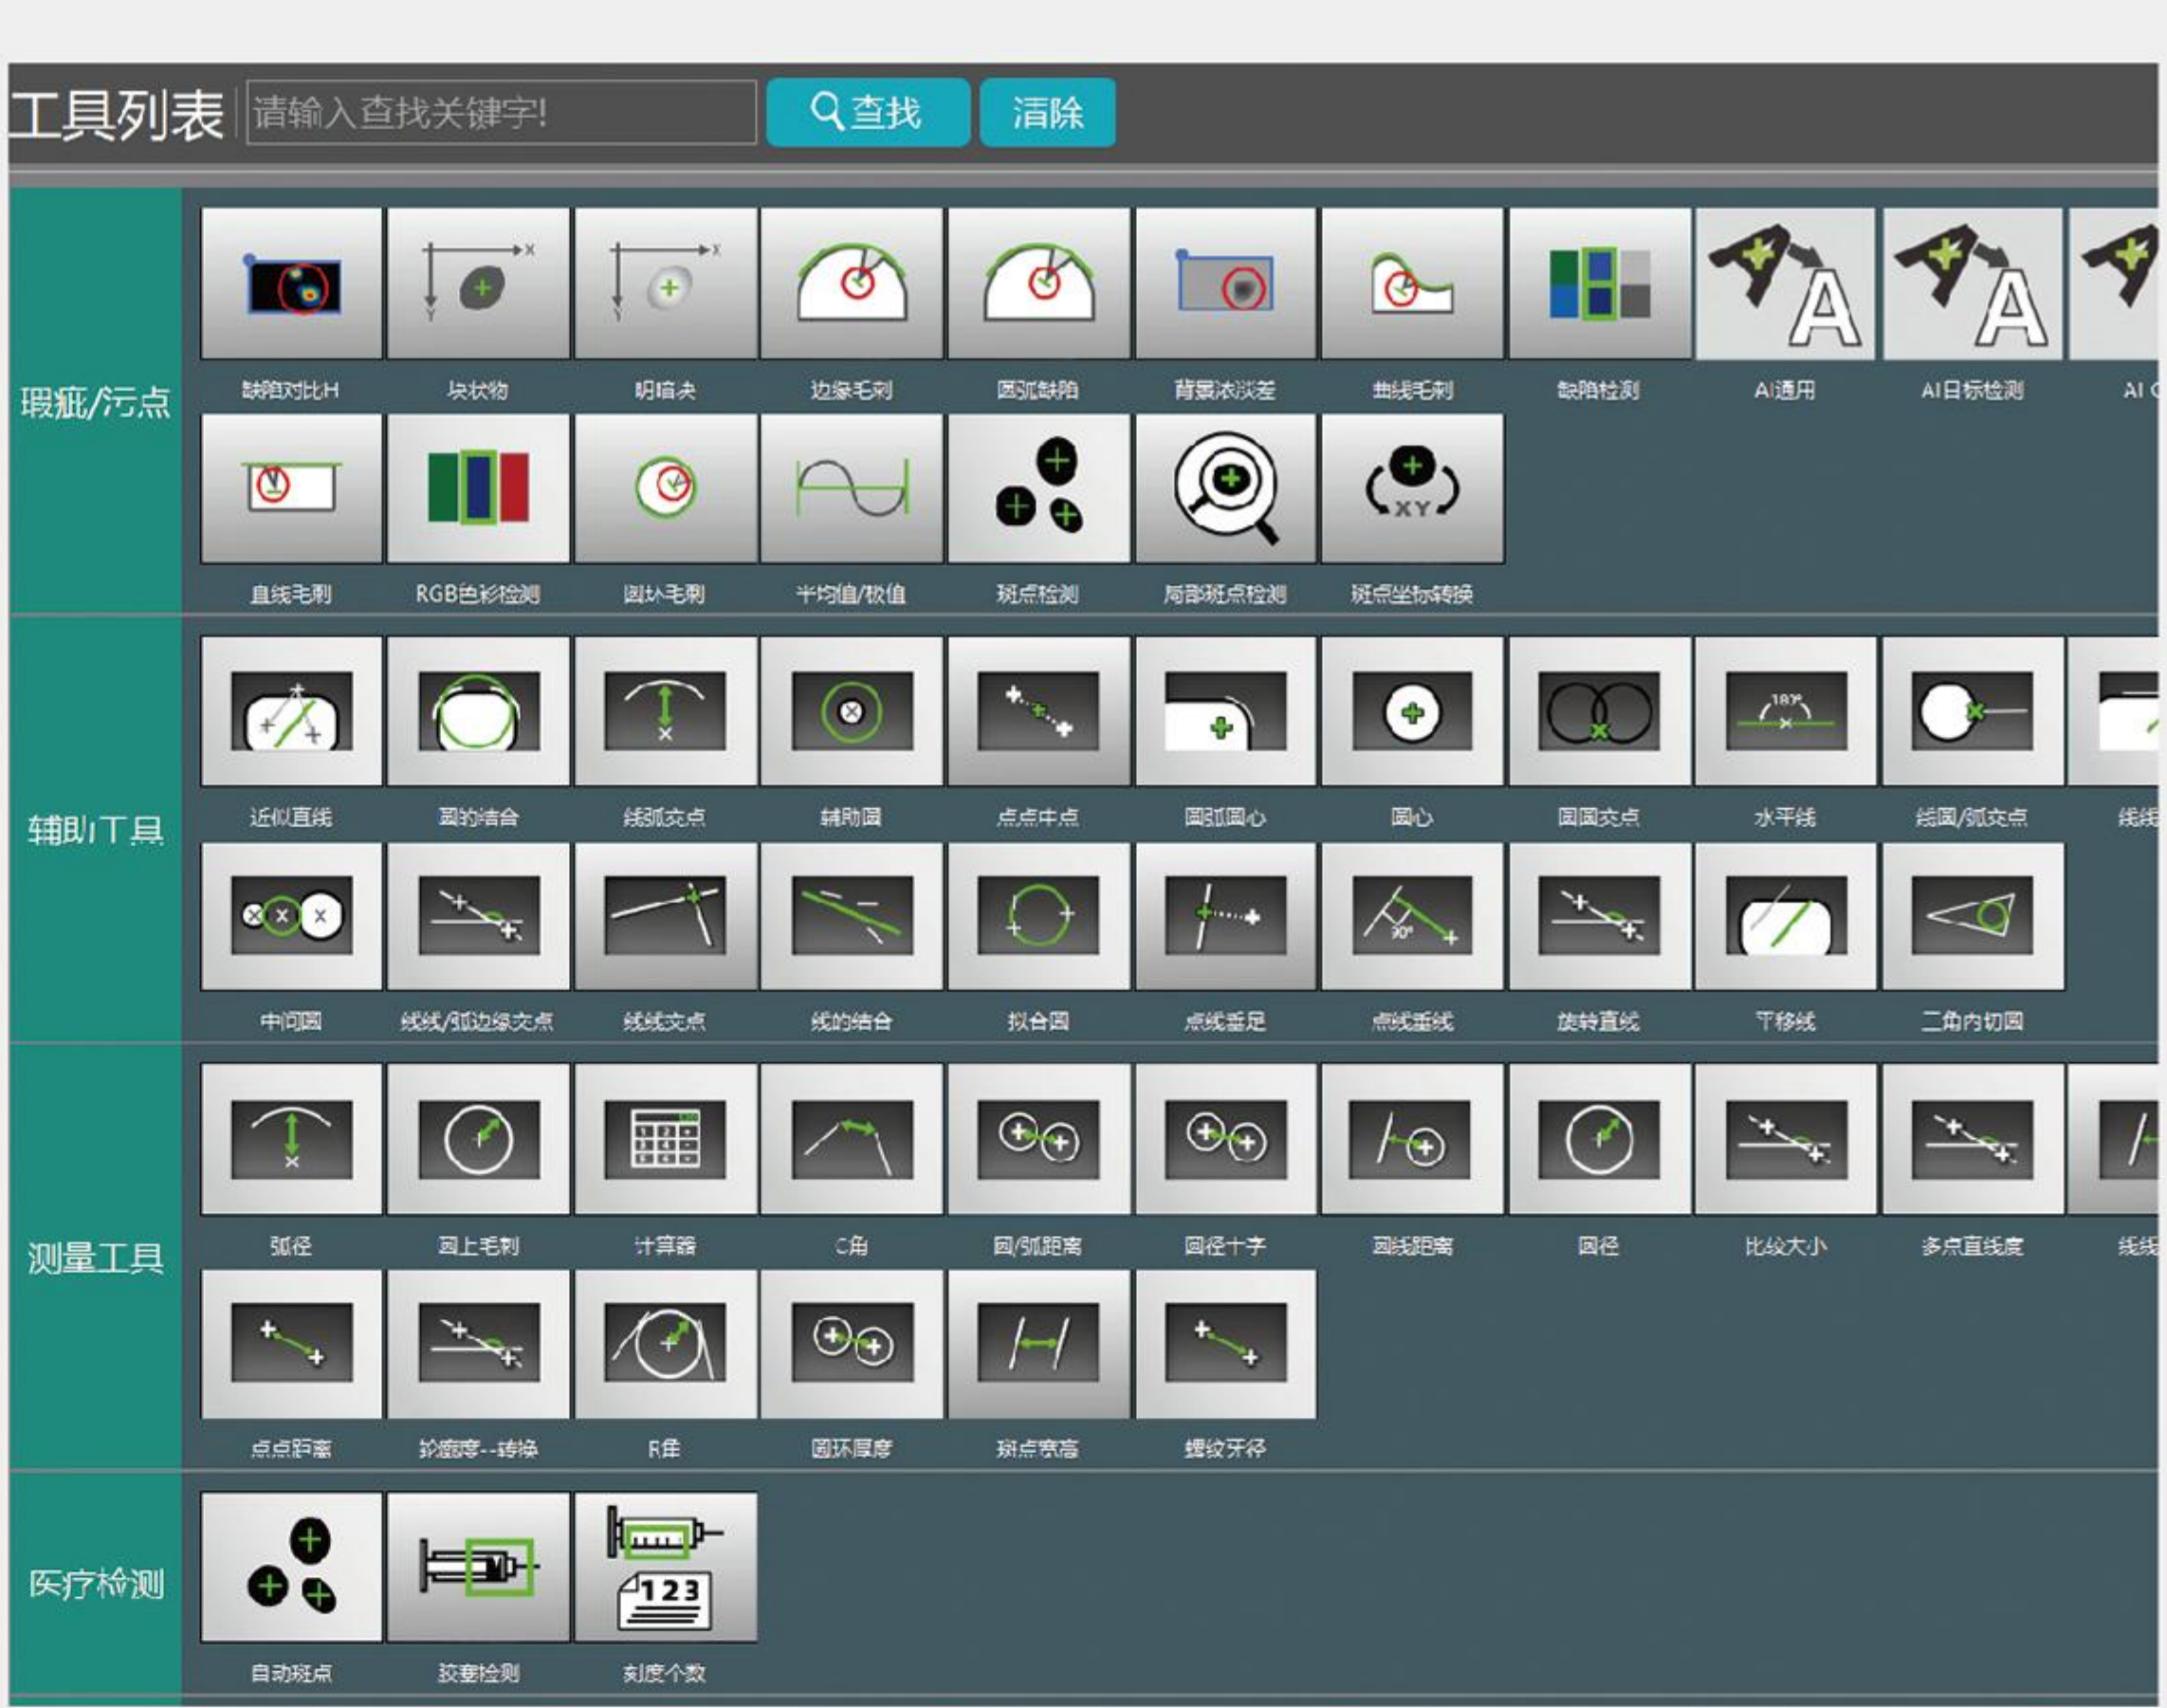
工具列表 请输入查找关键字! 查找 清除

瑕疵/污点

缺陷对比H 块状物 明暗点 边缘毛刺 圆弧缺陷 背景浓淡差 曲线毛刺 缺陷检测 AI通用 AI目标检测 AI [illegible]

直线毛刺 RGB色彩检测 圆状毛刺 平均值/极值 斑点检测 局部斑点检测 斑点坐标转换

辅助工具

近似直线 圆的结合 线弧交点 辅助圆 点点中点 圆弧圆心 圆心 圆圆交点 水平线 线圆/弧交点 线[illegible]

180°

中间圆 线线/弧边缘交点 线线交点 线的结合 拟合圆 点线垂足 点线垂线 旋转直线 平移线 三角内切圆

90°

测量工具

弧径 圆上毛刺 计算器 C角 圆/弧距离 圆径十字 圆线距离 圆径 比较大小 多点直线度 线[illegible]

点点距离 角度度--转换 R角 圆环厚度 斑点宽高 螺纹牙径

医疗检测

自动斑点 胶塞检测 刻度个数

XY

123